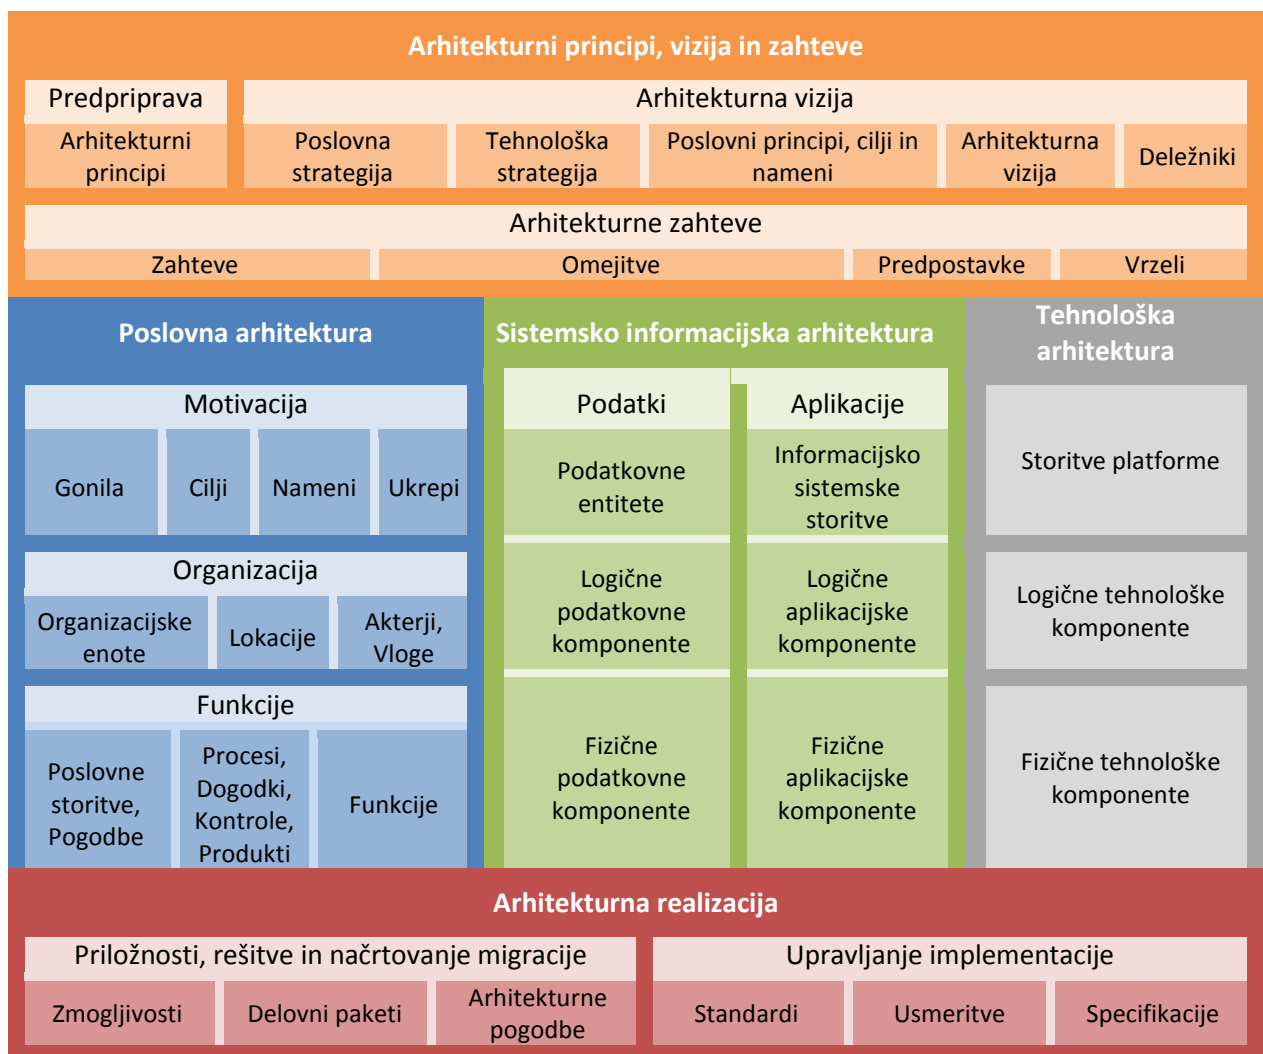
Arhitekturni principi, vizija in zahteve

Predpriprava

Arhitekturni principi

Arhitekturna vizija

Poslovna strategija

Tehnološka strategija

Poslovni principi, cilji in nameni

Arhitekturna vizija

Deležniki

Arhitekturne zahteve

Zahteve

Omejitve

Predpostavke

Vrzeli

Poslovna arhitektura

Motivacija

Gonila

Cilji

Nameni

Ukrepi

Organizacija

Organizacijske enote

Lokacije

Akterji, Vloge

Funkcije

Poslovne storitve, Pogodbe

Procesi, Dogodki, Kontrole, Produkti

Funkcije

Sistemsko informacijska arhitektura

Podatki

Podatkovne entitete

Logične podatkovne komponente

Fizične podatkovne komponente

Aplikacije

Informacijsko sistemske storitve

Logične aplikacijske komponente

Fizične aplikacijske komponente

Tehnološka arhitektura

Storitve platforme

Logične tehnološke komponente

Fizične tehnološke komponente

Arhitekturna realizacija

Priložnosti, rešitve in načrtovanje migracije

Zmogljivosti

Delovni paketi

Arhitekturne pogodbe

Upravljanje implementacije

Standardi

Usmeritve

Specifikacije